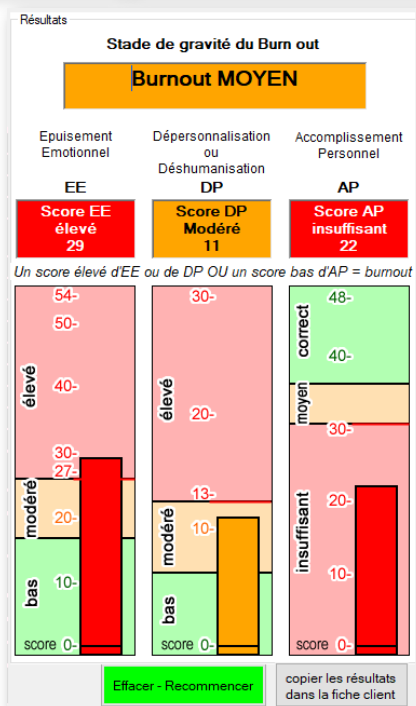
Résultats

Stade de gravité du Burn out

Burnout MOYEN

Epuisement Emotionnel

Dépersonnalisation ou Déshumanisation

Accomplissement Personnel

EE

DP

AP

Score EE élevé 29

Score DP Modéré 11

Score AP insuffisant 22

Un score élevé d'EE ou de DP OU un score bas d'AP = burnout

54-
50-
40-
30-
27-
20-
10-
0-

élevé
modéré
bas
score

30-
20-
13-
10-
0-

élevé
modéré
bas
score

48-
40-
30-
20-
10-
0-

correct
moyen
insuffisant
score

Effacer - Recommencer

copier les résultats dans la fiche client